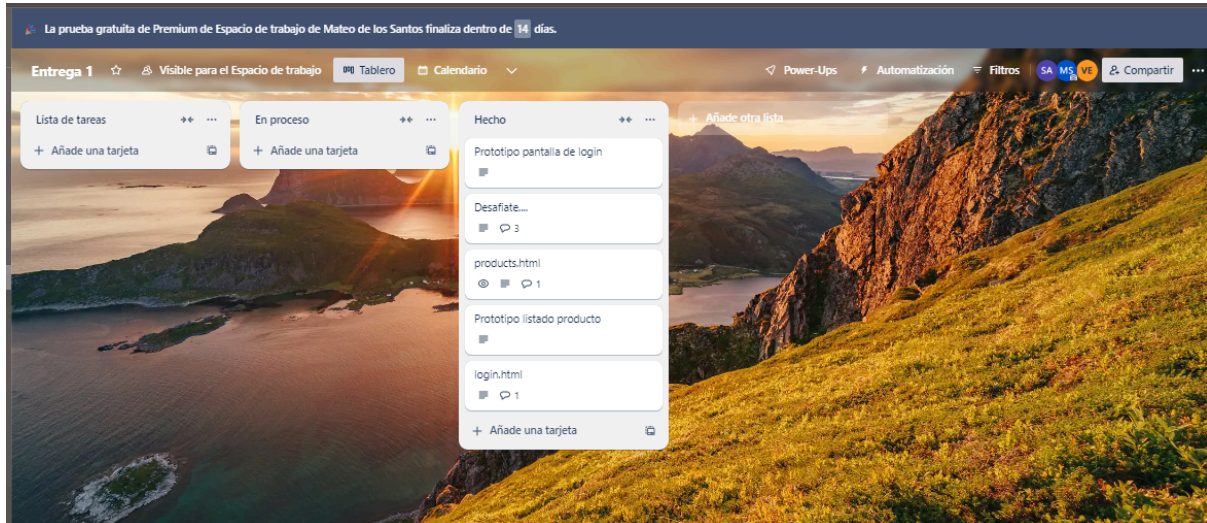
La prueba gratuita de Premium de Espacio de trabajo de Mateo de los Santos finaliza dentro de 14 días.

Entrega 1 ☆ Visible para el Espacio de trabajo Tablero Calendario

Power-Ups Automatización Filtros SA MS VE Compartir ···

Lista de tareas ···
+ Añade una tarjeta

En proceso ···
+ Añade una tarjeta

Hecho ···
Prototipo pantalla de login
Desafiate....
3
products.html
1
Prototipo listado producto
login.html
1
+ Añade una tarjeta

+ Añade otra lista